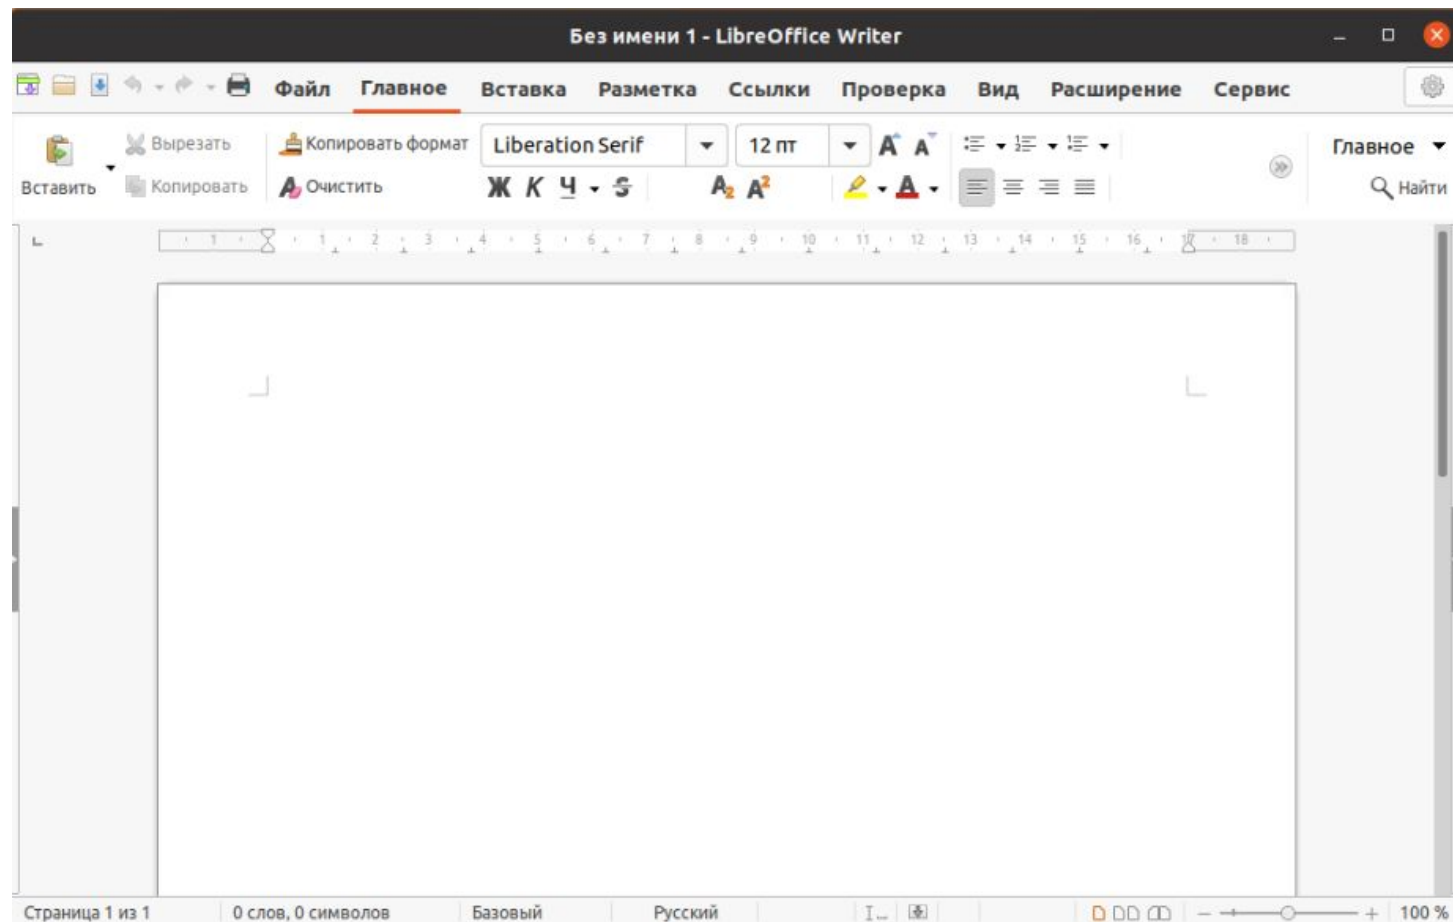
Без имени 1 - LibreOffice Writer

Файл Главное Вставка Разметка Ссылки Проверка Вид Расширение Сервис

Вставить Вырезать Копировать Копировать формат Очистить Liberation Serif 12 пт Ж К Ч S Главное Найти

1 1 2 3 4 5 6 7 8 9 10 11 12 13 14 15 16 17 18

Страница 1 из 1 0 слов, 0 символов Базовый Русский 100 %